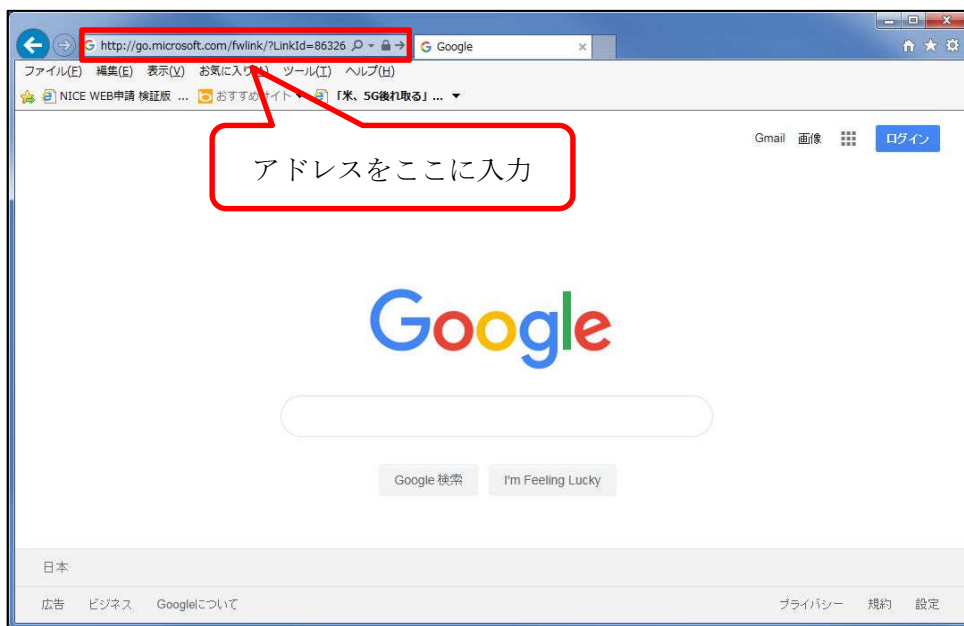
http://go.microsoft.com/fwlink/?LinkId=86326

Google ×

ファイル(F) 編集(E) 表示(V) お気に入り(A) ツール(T) ヘルプ(H)

NICE WEB申請 検証版 ... おすすめサイト ▾ 「米、5G後れ取る」... ▾

Gmail 画像 ログイン

アドレスをここに入力

Google

Google 検索 I'm Feeling Lucky

日本

広告 ビジネス Googleについて

プライバシー 規約 設定